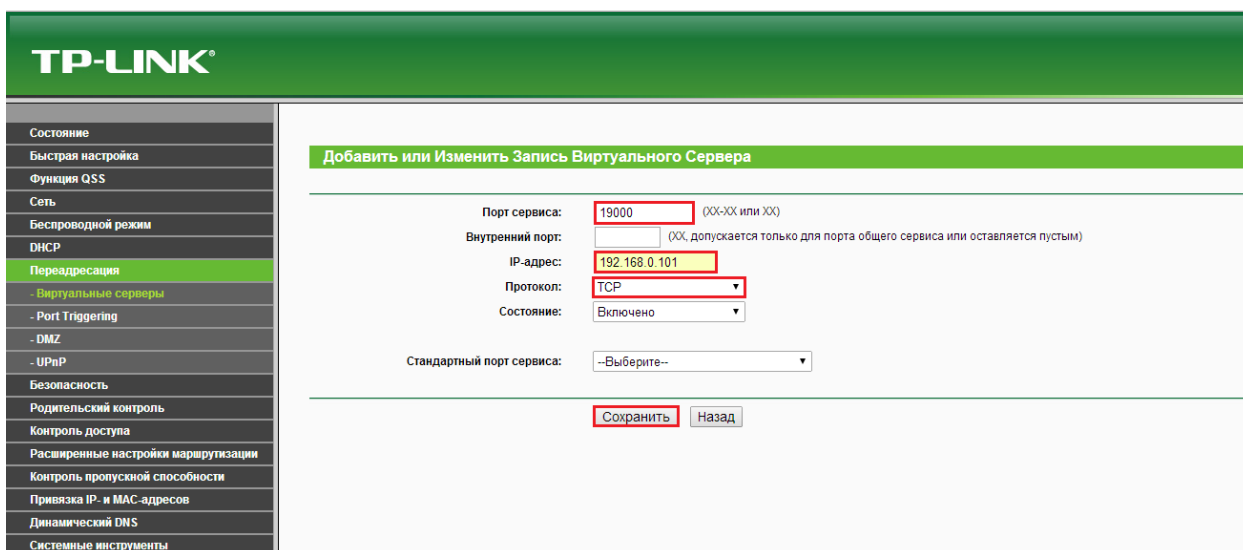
TP-LINK®

Состояние
Быстрая настройка
Функция QSS
Сеть
Беспроводной режим
DHCP
Переадресация
- Виртуальные серверы
- Port Triggering
- DMZ
- UPnP
Безопасность
Родительский контроль
Контроль доступа
Расширенные настройки маршрутизации
Контроль пропускной способности
Привязка IP- и MAC-адресов
Динамический DNS
Системные инструменты

Добавить или Изменить Запись Виртуального Сервера

Порт сервиса: 19000 (XX-XX или XX)
Внутренний порт: (XX, допускается только для порта общего сервиса или оставляется пустым)
IP-адрес: 192.168.0.101
Протокол: TCP
Состояние: Включено

Стандартный порт сервиса: --Выберите--

Сохранить Назад